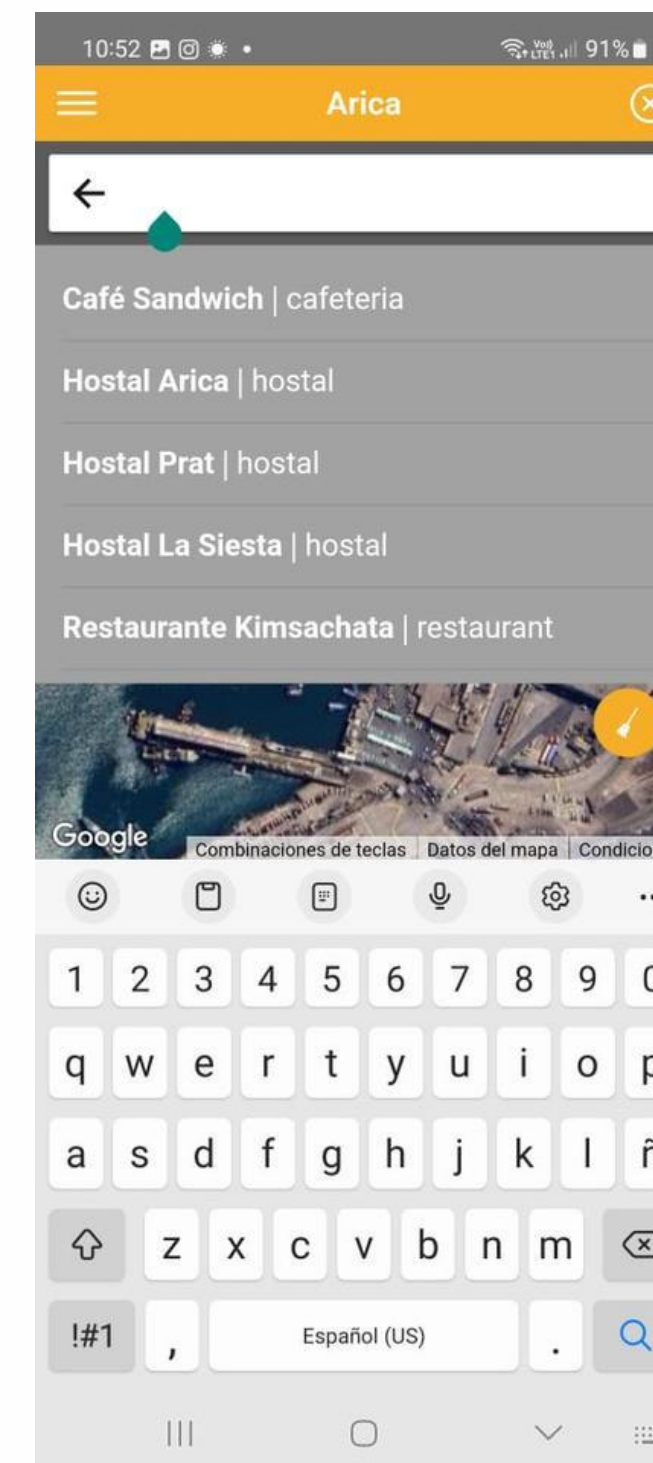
10:52

Vo) LTE1 91%

Arica

Café Sandwich | cafeteria

Hostal Arica | hostal

Hostal Prat | hostal

Hostal La Siesta | hostal

Restaurante Kimsachata | restaurant

Google

Combinaciones de teclas | Datos del mapa | Condicio

1 2 3 4 5 6 7 8 9 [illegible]

q w e r t y u i o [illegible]

a s d f g h j k l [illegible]

z x c v b n m

!#1 , Español (US) .